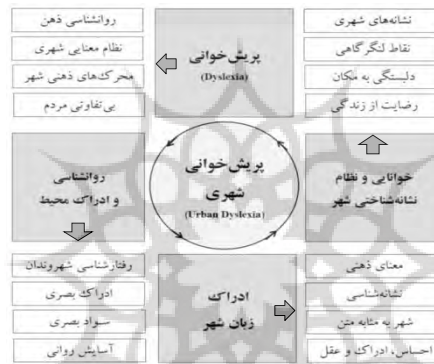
روانشناسی ذهن
نظام معنایی شهری
محرک‌های ذهنی شهر
بی‌تفاوتی مردم

پریش‌خوانی
(Dyslexia)

نشانه‌های شهری
نقاط لنگرگاهی
دلبستگی به مکان
رضایت از زندگی

روانشناسی
و ادراک محیط

پریش‌خوانی
شهری
(Urban Dyslexia)

خوانایی و نظام
نشانه‌شناختی شهر

رفتارشناسی شهروندان
ادراک بصری
سواد بصری
آسایش روانی

ادراک
زبان شهر

معنای ذهنی
نشانه‌شناسی
شهر به مثابه متن
احساس، ادراک و عقل